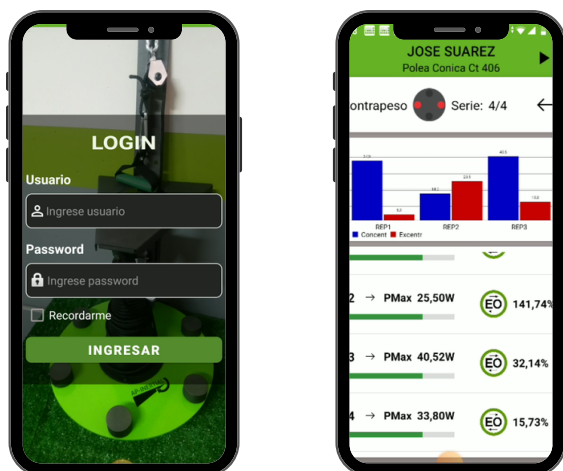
LOGIN

Usuario

Ingrese usuario

Password

Ingrese password

Recordarme

INGRESAR

JOSE SUAREZ
Polea Conica Ct 406

ontrapeso Serie: 4/4

REP1 REP2 REP3

Concent Excentr

2 → PMax 25,50W EO 141,74%

3 → PMax 40,52W EO 32,14%

4 → PMax 33,80W EO 15,73%